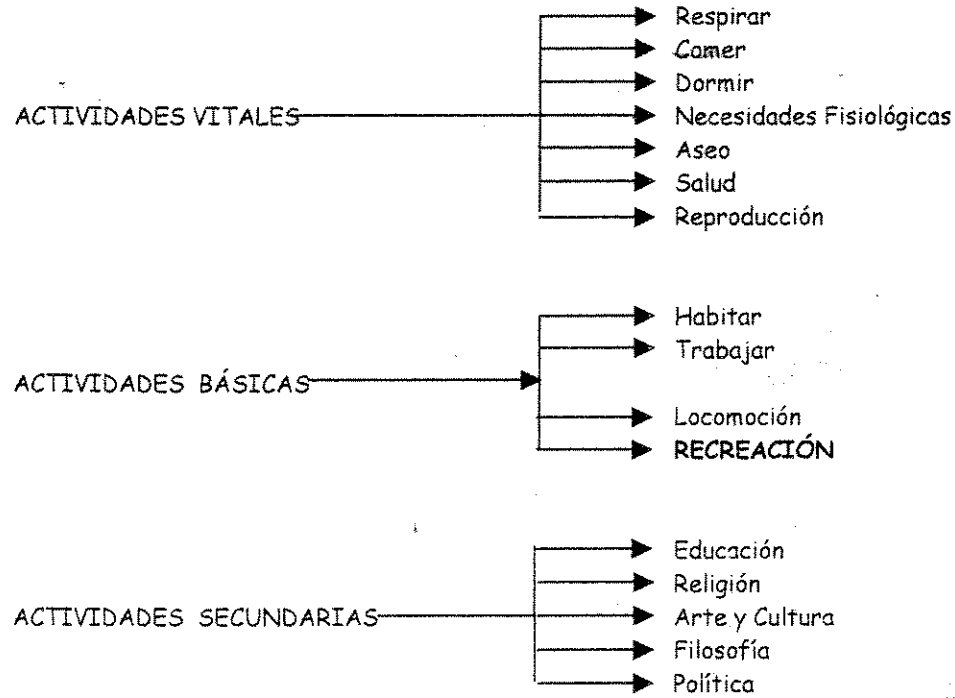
ACTIVIDADES VITALES

Respirar
Comer
Dormir
Necesidades Fisiológicas
Aseo
Salud
Reproducción

ACTIVIDADES BÁSICAS

Habitar
Trabajar
Locomoción
RECREACIÓN

ACTIVIDADES SECUNDARIAS

Educación
Religión
Arte y Cultura
Filosofía
Política